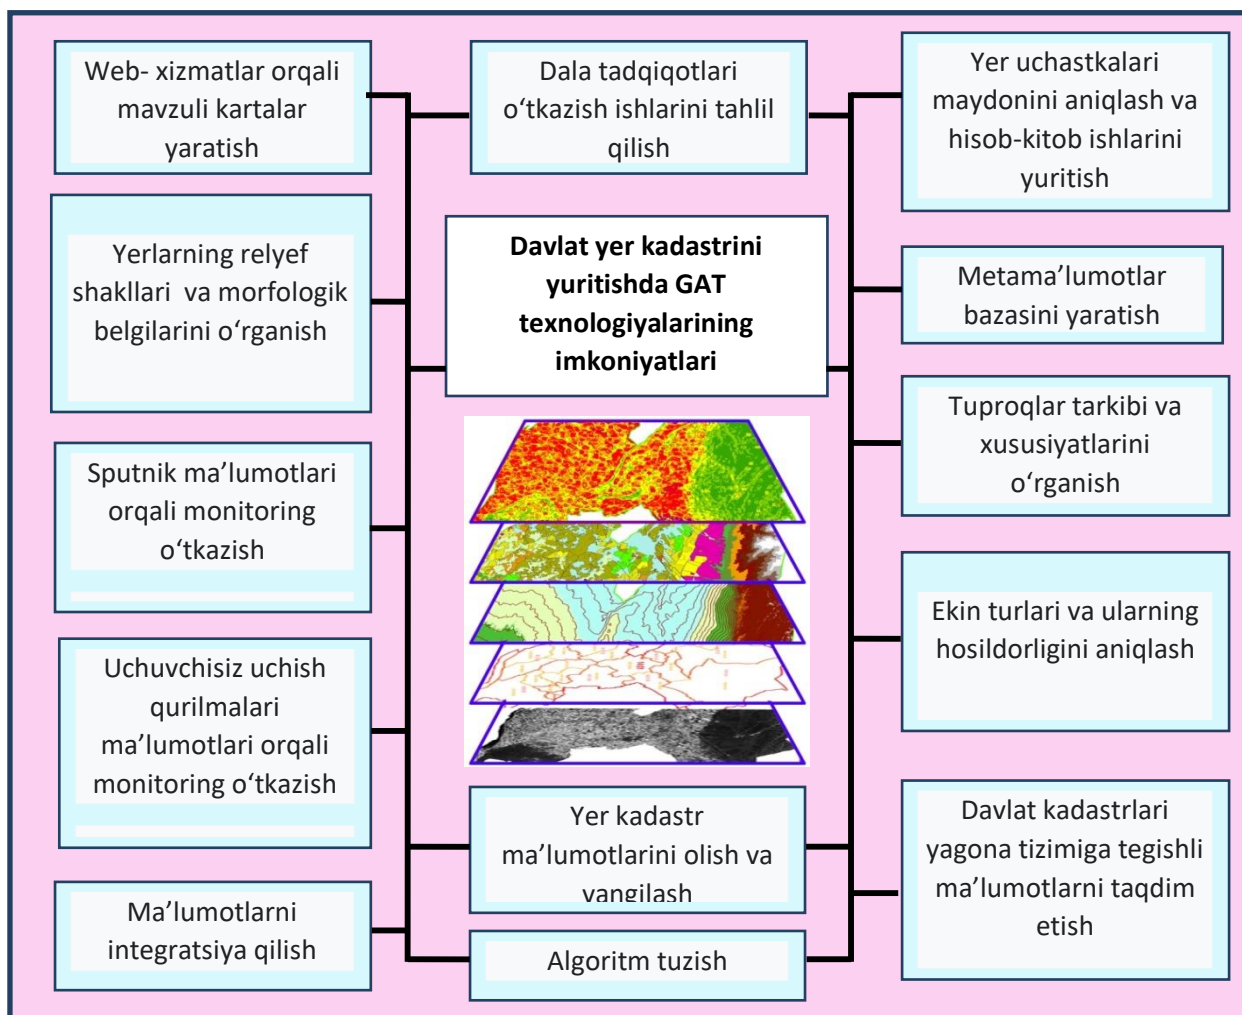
Web- xizmatlar orqali mavzuli kartalar yaratish

Dala tadqiqotlari o‘tkazish ishlarini tahlil qilish

Yer uchastkalari maydonini aniqlash va hisob-kitob ishlarini yuritish

Yerlarning relyef shakllari va morfologik belgilarini o‘rganish

**Davlat yer kadastrini yuritishda GAT texnologiyalarining imkoniyatlari**

Metama’lumotlar bazasini yaratish

Tuproqlar tarkibi va xususiyatlarini o‘rganish

Sputnik ma’lumotlari orqali monitoring o‘tkazish

Ekin turlari va ularning hosildorligini aniqlash

Uchuvchisiz uchish qurilmalari ma’lumotlari orqali monitoring o‘tkazish

Yer kadastr ma’lumotlarini olish va yangilash

Davlat kadastrlari yagona tizimiga tegishli ma’lumotlarni taqdim etish

Ma’lumotlarni integratsiya qilish

Algoritm tuzish